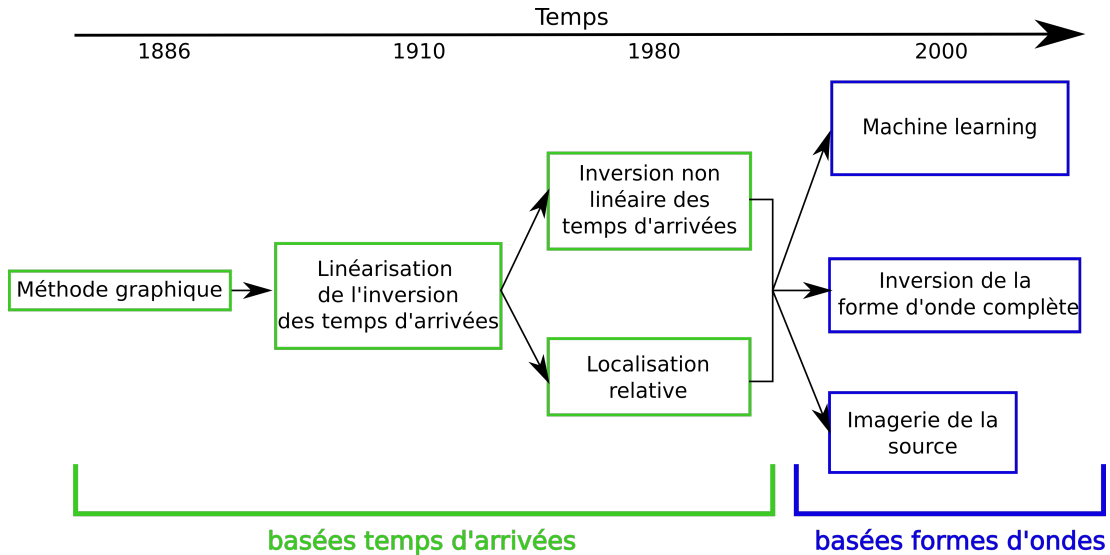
Temps

1886

1910

1980

2000

Méthode graphique

Linéarisation de l'inversion des temps d'arrivées

Inversion non linéaire des temps d'arrivées

Localisation relative

Machine learning

Inversion de la forme d'onde complète

Imagerie de la source

basées temps d'arrivées

basées formes d'ondes